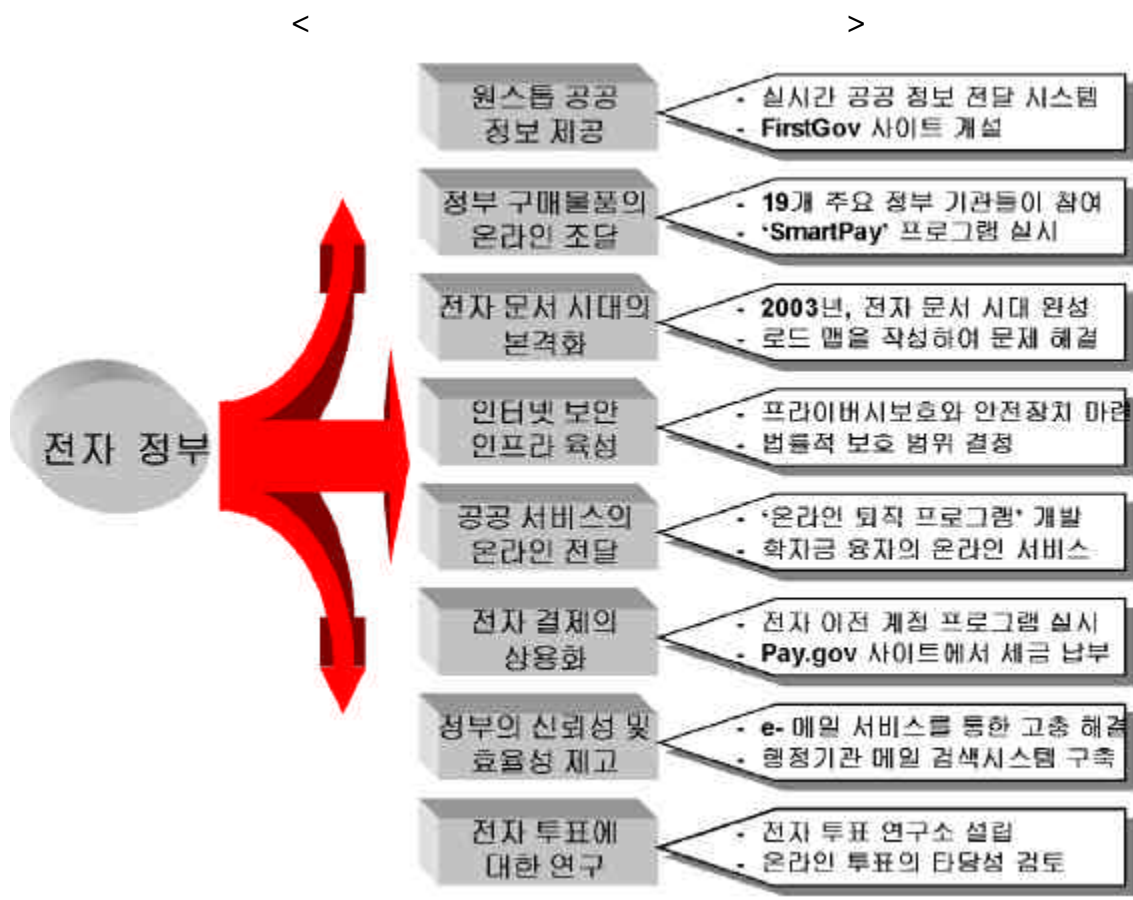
< >

전자 정부

원스톱 공공 정보 제공

- 실시간 공공 정보 전달 시스템
- FirstGov 사이트 개설

정부 구매물품의 온라인 조달

- 19개 주요 정부 기관들이 참여
- 'SmartPay' 프로그램 실시

전자 문서 시대의 본격화

- 2003년, 전자 문서 시대 완성
- 로드 맵을 작성하여 문제 해결

인터넷 보안 인프라 육성

- 프라이버시보호와 안전장치 마련
- 법률적 보호 범위 결정

공공 서비스의 온라인 전달

- '온라인 퇴직 프로그램' 개발
- 학지금 융자의 온라인 서비스

전자 결제의 상용화

- 전자 이전 계정 프로그램 실시
- Pay.gov 사이트에서 세금 납부

정부의 신뢰성 및 효율성 제고

- e- 메일 서비스를 통한 고충 해결
- 행정기관 메일 검색시스템 구축

전자 투표에 대한 연구

- 전자 투표 연구소 설립
- 온라인 투표의 타당성 검토